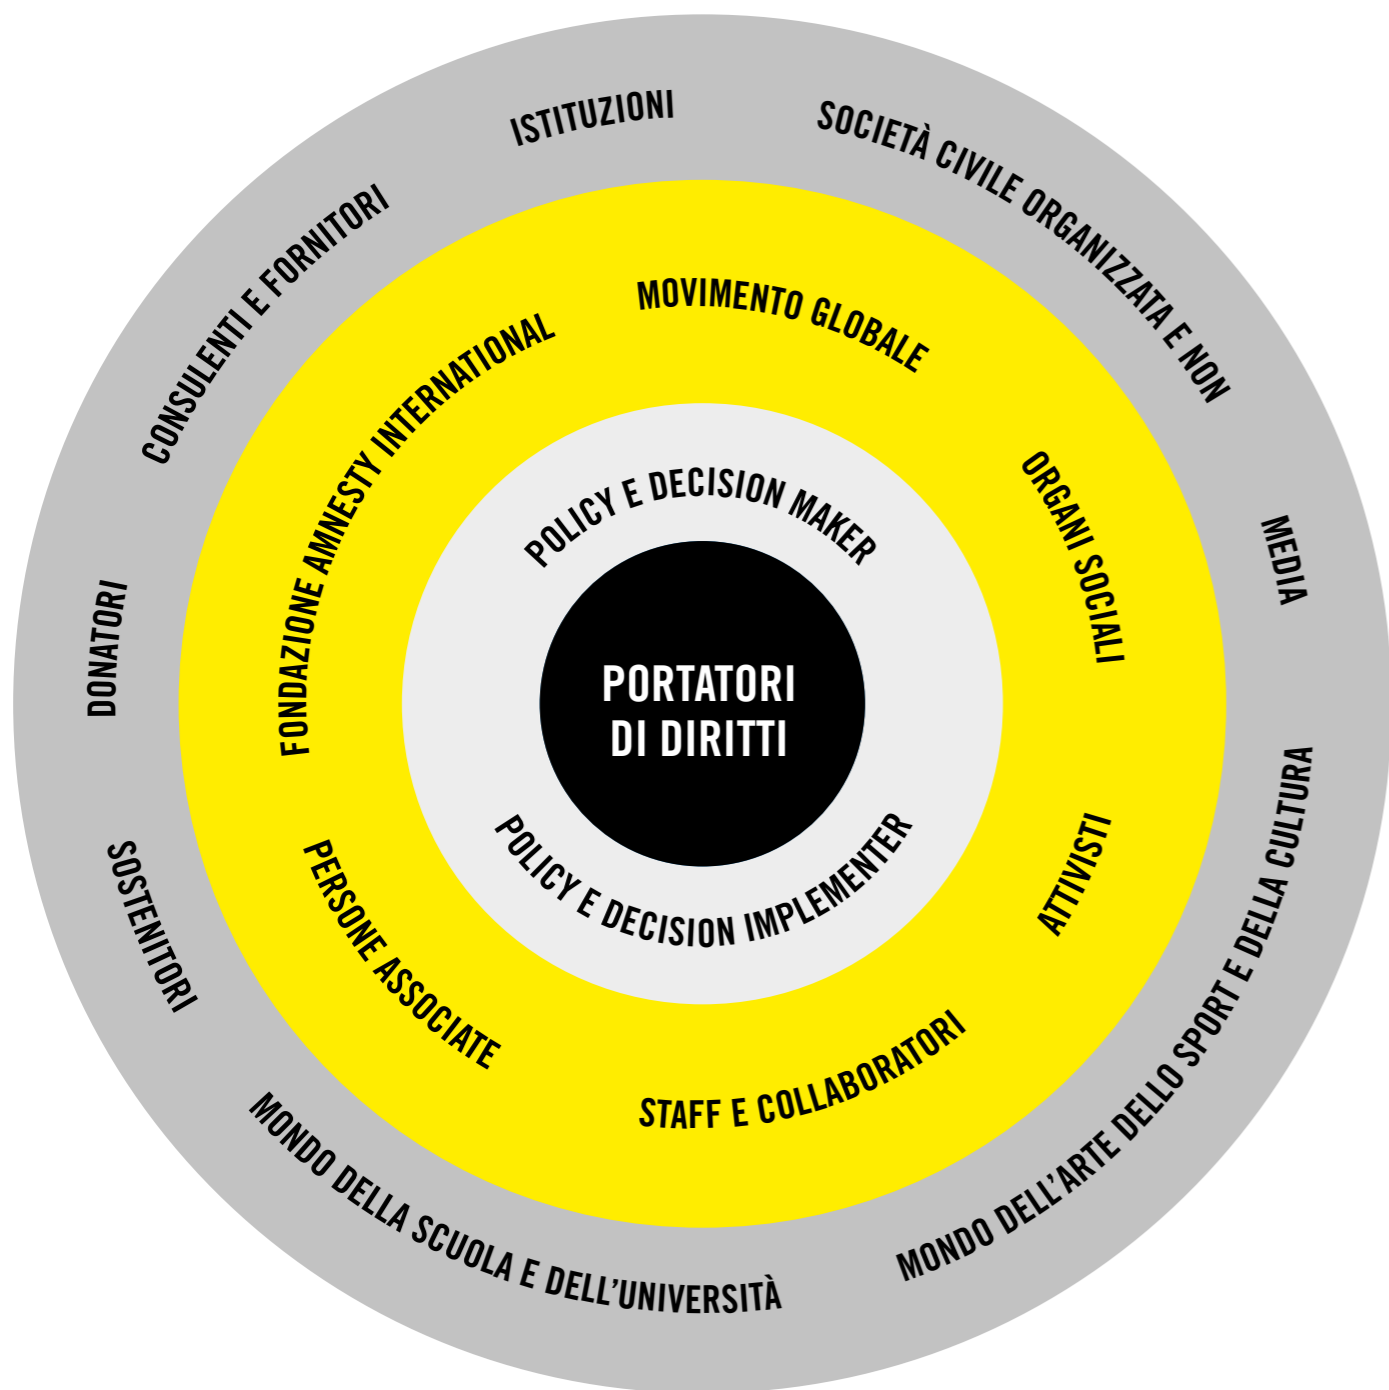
PORTATORI DI DIRITTI

POLICY E DECISION MAKER

POLICY E DECISION IMPLEMENTER

MOVIMENTO GLOBALE

ORGANI SOCIALI

ATTIVISTI

STAFF E COLLABORATORI

PERSONE ASSOCIATE

FONDAZIONE AMNESTY INTERNATIONAL

ISTITUZIONI

SOCIETÀ CIVILE ORGANIZZATA E NON

MEDIA

MONDO DELL'ARTE DELLO SPORT E DELLA CULTURA

MONDO DELLA SCUOLA E DELL'UNIVERSITÀ

SOSTENITORI

DONATORI

CONSULENTI E FORNITORI